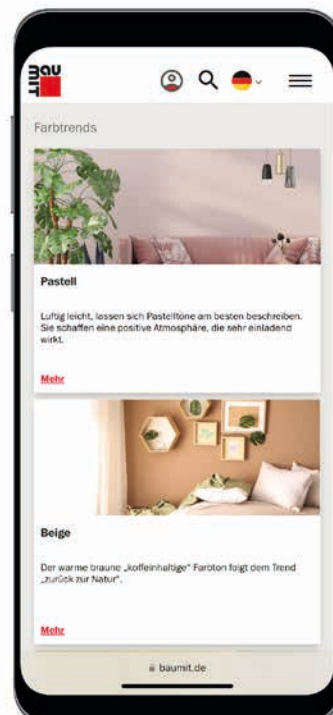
BAU MIT

Farbtrends

Pastell

Luftig leicht, lassen sich Pastelltöne am besten beschreiben. Sie schaffen eine positive Atmosphäre, die sehr einladend wirkt.

Mehr

Beige

Der warme braune „koffeinhaltige" Farbton folgt dem Trend „zurück zur Natur".

Mehr

baumit.de